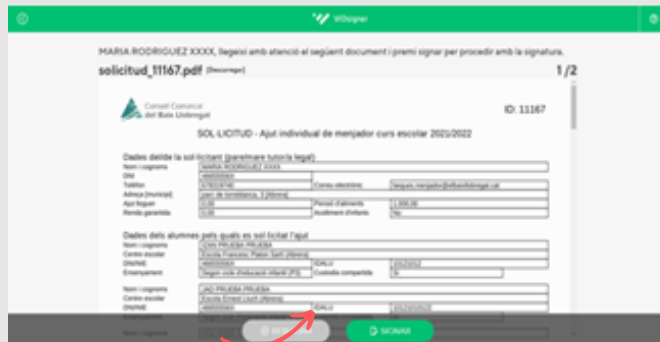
VIDsigner

MARIA RODRIGUEZ XXXX, llegeixi amb atenció el següent document i premi signar per procedir amb la signatura.

solicitud_11167.pdf [Descarregar]

1/2

Consell Comarcal del Baix Llobregat

ID: 11167

SOL·LICITUD - Ajut individual de menjador curs escolar 2021/2022

Dades del/de la sol·licitant (pare/mare tutor/a legal)

| Nom i cognoms | MARIA RODRIGUEZ XXXX | | |
|---|---|---|---|
| DNI | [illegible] | | |
| Telèfon | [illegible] | Correu electrònic | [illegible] |
| Adreça (municipi) | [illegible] | | |
| Ajut lloguer | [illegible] | Període d'aliments | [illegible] |
| Renda garantida | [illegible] | Acolliment d'infants | No |

Dades dels alumnes pels quals es sol·licitat l'ajut

| Nom i cognoms | DANI PRUEBA PRUEBA | | |
|---|---|---|---|
| Centre escolar | Escola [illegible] | | |
| DNI/NIE | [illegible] | IDALU | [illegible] |
| Ensenyament | Segon cicle d'educació infantil (P3) | Custòdia compartida | Sí |

| Nom i cognoms | JAD PRUEBA PRUEBA | | |
|---|---|---|---|
| Centre escolar | Escola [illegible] | | |
| DNI/NIE | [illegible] | IDALU | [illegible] |

SIGNAR